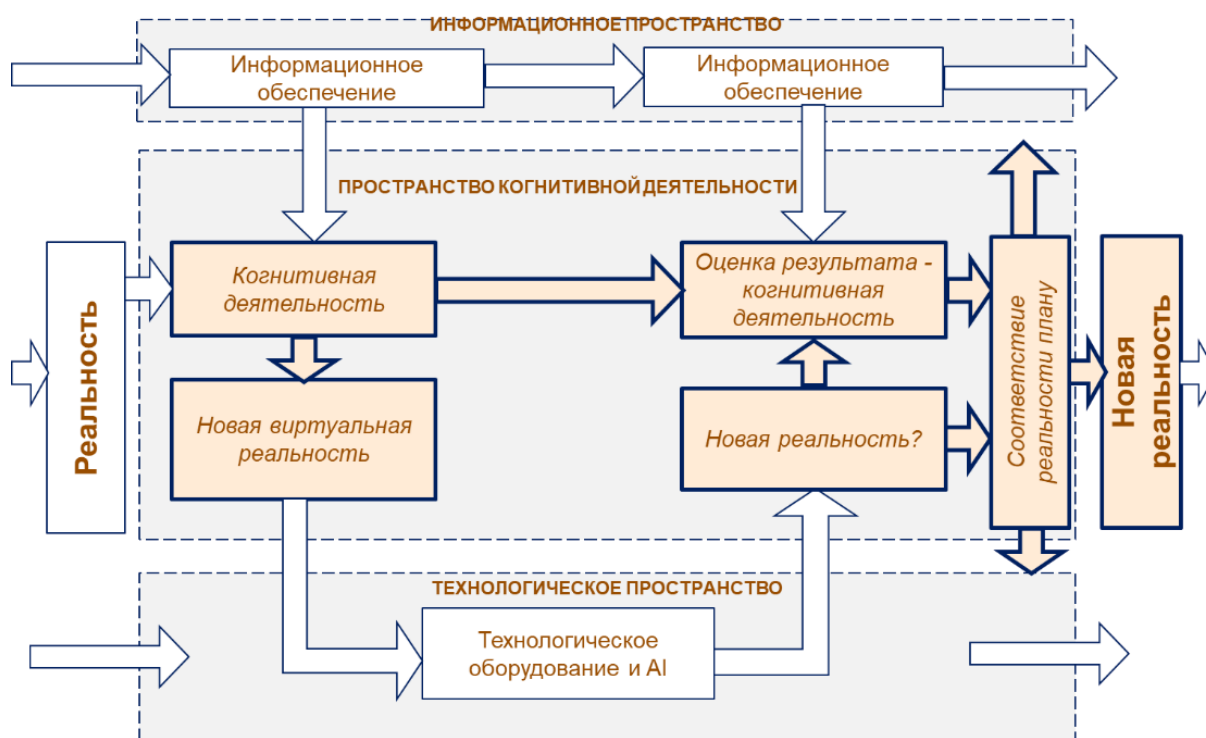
ИНФОРМАЦИОННОЕ ПРОСТРАНСТВО

Информационное обеспечение

Информационное обеспечение

ПРОСТРАНСТВО КОГНИТИВНОЙ ДЕЯТЕЛЬНОСТИ

Реальность

Когнитивная деятельность

Оценка результата - когнитивная деятельность

Соответствие реальности плану

Новая реальность

Новая виртуальная реальность

Новая реальность?

ТЕХНОЛОГИЧЕСКОЕ ПРОСТРАНСТВО

Технологическое оборудование и AI